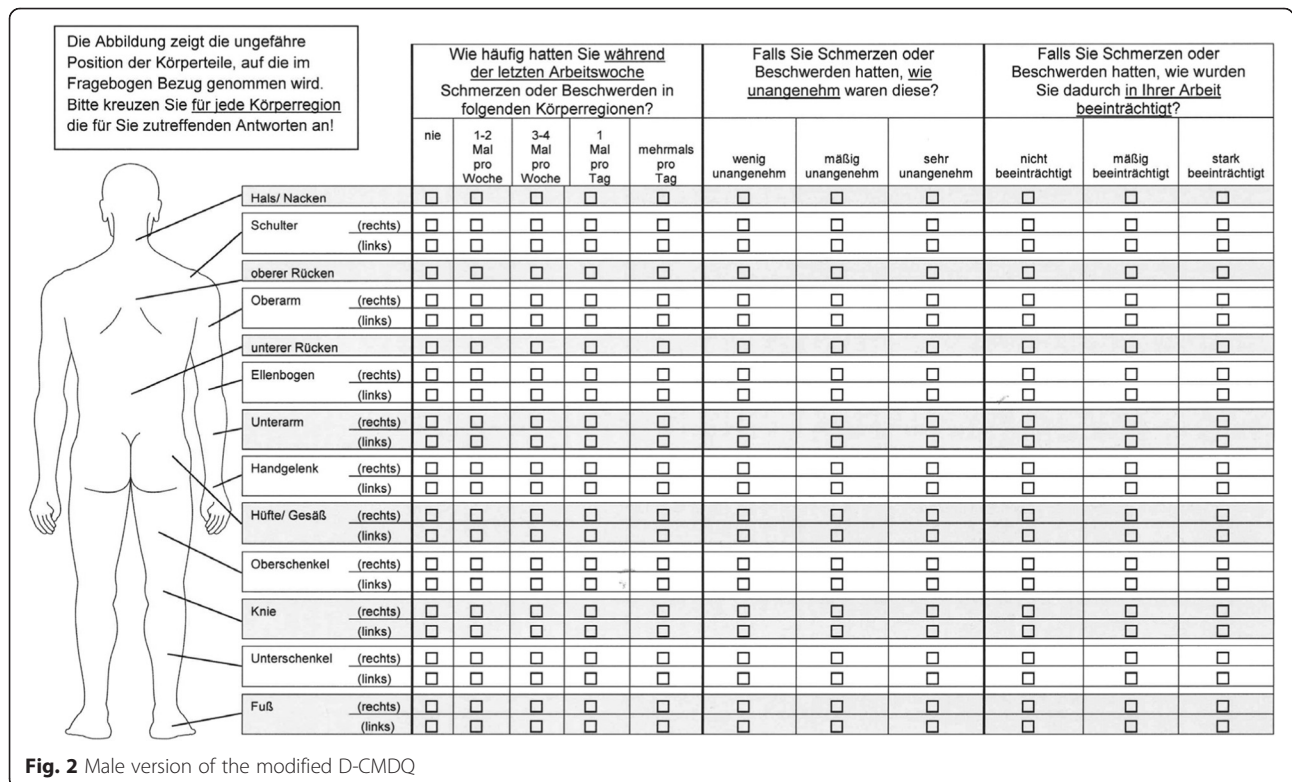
Die Abbildung zeigt die ungefähre Position der Körperteile, auf die im Fragebogen Bezug genommen wird. Bitte kreuzen Sie für jede Körperregion die für Sie zutreffenden Antworten an!

| | Wie häufig hatten Sie während der letzten Arbeitswoche Schmerzen oder Beschwerden in folgenden Körperregionen? | | | | | Falls Sie Schmerzen oder Beschwerden hatten, wie unangenehm waren diese? | | | Falls Sie Schmerzen oder Beschwerden hatten, wie wurden Sie dadurch in Ihrer Arbeit beeinträchtigt? | | |
|---|---|---|---|---|---|---|---|---|---|---|---|
| | nie | 1-2 Mal pro Woche | 3-4 Mal pro Woche | 1 Mal pro Tag | mehrmals pro Tag | wenig unangenehm | mäßig unangenehm | sehr unangenehm | nicht beeinträchtigt | mäßig beeinträchtigt | stark beeinträchtigt |
| Hals/ Nacken | ☐ | ☐ | ☐ | ☐ | ☐ | ☐ | ☐ | ☐ | ☐ | ☐ | ☐ |
| Schulter (rechts) | ☐ | ☐ | ☐ | ☐ | ☐ | ☐ | ☐ | ☐ | ☐ | ☐ | ☐ |
| (links) | ☐ | ☐ | ☐ | ☐ | ☐ | ☐ | ☐ | ☐ | ☐ | ☐ | ☐ |
| oberer Rücken | ☐ | ☐ | ☐ | ☐ | ☐ | ☐ | ☐ | ☐ | ☐ | ☐ | ☐ |
| Oberarm (rechts) | ☐ | ☐ | ☐ | ☐ | ☐ | ☐ | ☐ | ☐ | ☐ | ☐ | ☐ |
| (links) | ☐ | ☐ | ☐ | ☐ | ☐ | ☐ | ☐ | ☐ | ☐ | ☐ | ☐ |
| unterer Rücken | ☐ | ☐ | ☐ | ☐ | ☐ | ☐ | ☐ | ☐ | ☐ | ☐ | ☐ |
| Ellenbogen (rechts) | ☐ | ☐ | ☐ | ☐ | ☐ | ☐ | ☐ | ☐ | ☐ | ☐ | ☐ |
| (links) | ☐ | ☐ | ☐ | ☐ | ☐ | ☐ | ☐ | ☐ | ☐ | ☐ | ☐ |
| Unterarm (rechts) | ☐ | ☐ | ☐ | ☐ | ☐ | ☐ | ☐ | ☐ | ☐ | ☐ | ☐ |
| (links) | ☐ | ☐ | ☐ | ☐ | ☐ | ☐ | ☐ | ☐ | ☐ | ☐ | ☐ |
| Handgelenk (rechts) | ☐ | ☐ | ☐ | ☐ | ☐ | ☐ | ☐ | ☐ | ☐ | ☐ | ☐ |
| (links) | ☐ | ☐ | ☐ | ☐ | ☐ | ☐ | ☐ | ☐ | ☐ | ☐ | ☐ |
| Hüfte/ Gesäß (rechts) | ☐ | ☐ | ☐ | ☐ | ☐ | ☐ | ☐ | ☐ | ☐ | ☐ | ☐ |
| (links) | ☐ | ☐ | ☐ | ☐ | ☐ | ☐ | ☐ | ☐ | ☐ | ☐ | ☐ |
| Oberschenkel (rechts) | ☐ | ☐ | ☐ | ☐ | ☐ | ☐ | ☐ | ☐ | ☐ | ☐ | ☐ |
| (links) | ☐ | ☐ | ☐ | ☐ | ☐ | ☐ | ☐ | ☐ | ☐ | ☐ | ☐ |
| Knie (rechts) | ☐ | ☐ | ☐ | ☐ | ☐ | ☐ | ☐ | ☐ | ☐ | ☐ | ☐ |
| (links) | ☐ | ☐ | ☐ | ☐ | ☐ | ☐ | ☐ | ☐ | ☐ | ☐ | ☐ |
| Unterschenkel (rechts) | ☐ | ☐ | ☐ | ☐ | ☐ | ☐ | ☐ | ☐ | ☐ | ☐ | ☐ |
| (links) | ☐ | ☐ | ☐ | ☐ | ☐ | ☐ | ☐ | ☐ | ☐ | ☐ | ☐ |
| Fuß (rechts) | ☐ | ☐ | ☐ | ☐ | ☐ | ☐ | ☐ | ☐ | ☐ | ☐ | ☐ |
| (links) | ☐ | ☐ | ☐ | ☐ | ☐ | ☐ | ☐ | ☐ | ☐ | ☐ | ☐ |

**Fig. 2** Male version of the modified D-CMDQ